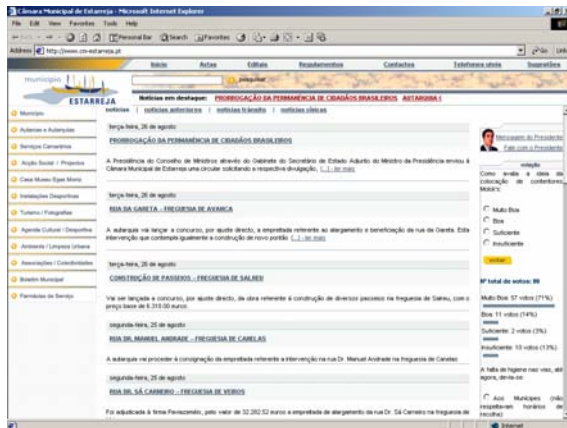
Câmara Municipal de Estarreja - Microsoft Internet Explorer

File Edit View Favorites Tools Help

Address http://www.cm-estarreja.pt

Início Actas Editais Regulamentos Contactos Telefones úteis Sugestões

Município ESTARREJA

pesquisar

Notícias em destaque: PRORROGAÇÃO DA PERMANÊNCIA DE CIDADÃOS BRASILEIROS ASTARGINA (

notícias | notícias anteriores | notícias trânsito | notícias obras

Município
Autarcas e Autarquias
Serviços Camarários
Acção Social / Projectos
Casa Museu Egas Moniz
Instalações Desportivas
Turismo / Fotografias
Agenda Cultural / Desportiva
Ambiente / Limpeza Urbana
Associações / Colectividades
Boletim Municipal
Farmácias de Serviço

terça-feira, 26 de agosto

PRORROGAÇÃO DA PERMANÊNCIA DE CIDADÃOS BRASILEIROS

A Presidência do Conselho de Ministros através do Gabinete do Secretário de Estado Adjunto do Ministro da Presidência enviou à Câmara Municipal de Estarreja uma circular solicitando a respectiva divulgação. (...) - ler mais

terça-feira, 26 de agosto

RUA DA GARETA - FREGUESIA DE AVANCA

A autarquia vai lançar a concurso, por ajuste directo, a empreitada referente ao alargamento e beneficiação da rua da Gareta. Esta intervenção que contempla igualmente a construção de novo portão (...) - ler mais

terça-feira, 26 de agosto

CONSTRUÇÃO DE PASSEIOS - FREGUESIA DE SALREU

Vai ser lançada a concurso, por ajuste directo, da obra referente à construção de diversos passeios na freguesia de Salreu, com o preço base de 8.310.00 euros.

segunda-feira, 25 de agosto

RUA DR. MANUEL ANDRADE - FREGUESIA DE CANELAS

A autarquia vai proceder à consignação da empreitada referente à intervenção na rua Dr. Manuel Andrade na freguesia de Canelas

segunda-feira, 25 de agosto

RUA DR. SÁ CARNEIRO - FREGUESIA DE VEIROS

Foi adjudicada à firma Paviazeméis, pelo valor de 32.282.52 euros a empreitada de alargamento da rua Dr. Sá Carneiro na freguesia de

Mensagem do Presidente
Fale com o Presidente

votação
Como avalia a ideia da colocação de contentores Molok's:

Muito Bom
Bom
Suficiente
Insuficiente

votar

Nº total de votos: 80

Muito Bom: 57 votos (71%)
Bom: 11 votos (14%)
Suficiente: 2 votos (3%)
Insuficiente: 10 votos (13%)

A falta de higiene nas vias, até agora, devia-se:

Aos Munícipes (não respeitarem horários de recolha)

Internet